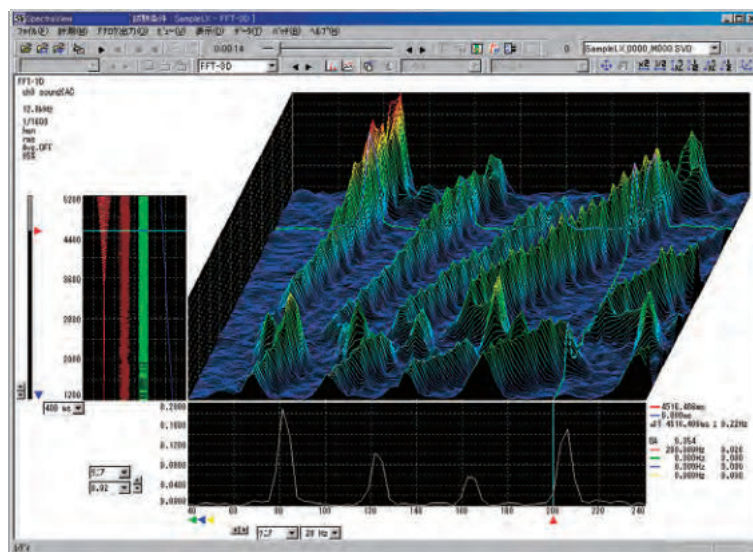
SpectraView 試験条件 [SampleLX - FFT-3D]

ファイル(F) 計測(M) FFTO出力(Y) ビュー(J) 表示(D) データ(T) バッチ(B) ヘルプ(H)

0:00:14

0

SampleLX_0000_M000.SVD

FFT-3D

FFT-3D
ch0 soundCAC

12.8kHz
1/1600
Han
rms
Avg.OFF
VSB

5200
4400
3600
2800
2000
1200

400 ms

0.2000
0.1600
0.1200
0.0800
0.0400
0.0000

60 80 100 120 140 160 180 200 220 240

4516.406ms
0.000ms
⊿T 4516.406ms 0.22Hz

OA 5.354
200.000Hz 0.026
0.000Hz 0.000
0.000Hz 0.000
0.000Hz 0.000

リニア
0.02

リニア
20 Hz